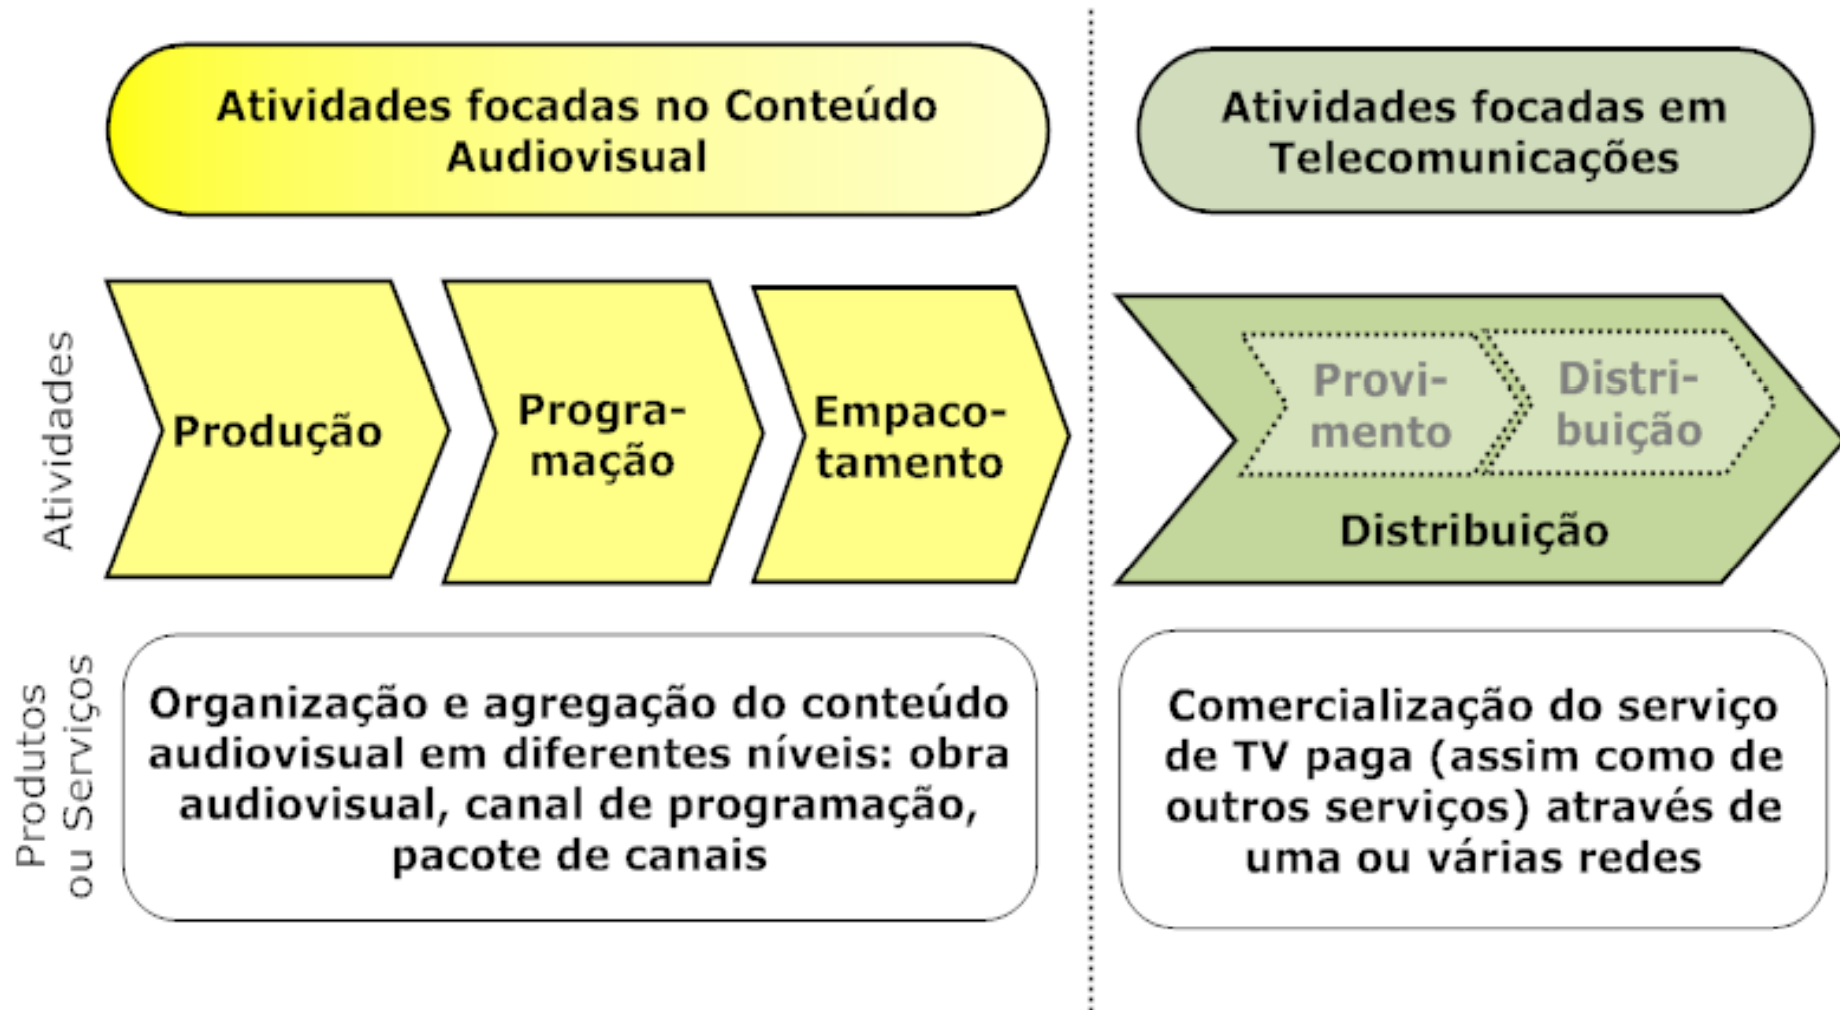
Atividades focadas no Conteúdo Audiovisual

Atividades focadas em Telecomunicações

Atividades

Produção

Programação

Empacotamento

Provimento

Distribuição

Distribuição

Produtos ou Serviços

Organização e agregação do conteúdo audiovisual em diferentes níveis: obra audiovisual, canal de programação, pacote de canais

Comercialização do serviço de TV paga (assim como de outros serviços) através de uma ou várias redes